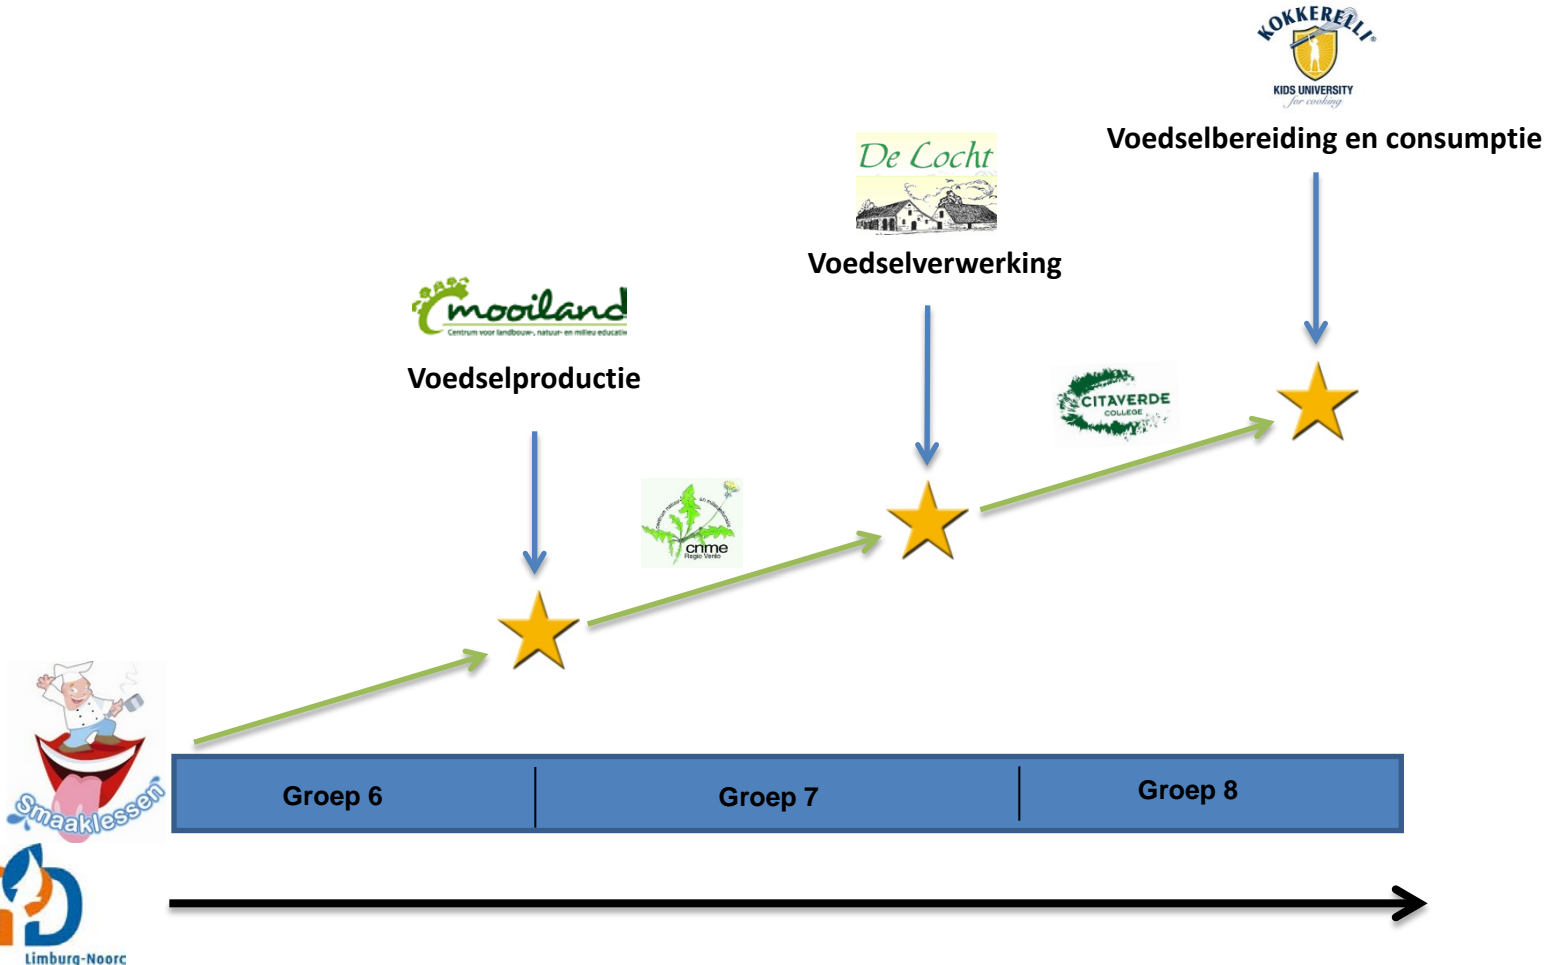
KOKKERELLI
KIDS UNIVERSITY
for cooking

Voedselbereiding en consumptie

De Locht

Voedselverwerking

mooiland
Centrum voor landbouw-, natuur- en milieu educatie

Voedselproductie

CITAVERDE
COLLEGE

cnme
Regio Venlo

Smaaklessen

Groep 6

Groep 7

Groep 8

Limburg-Noorc